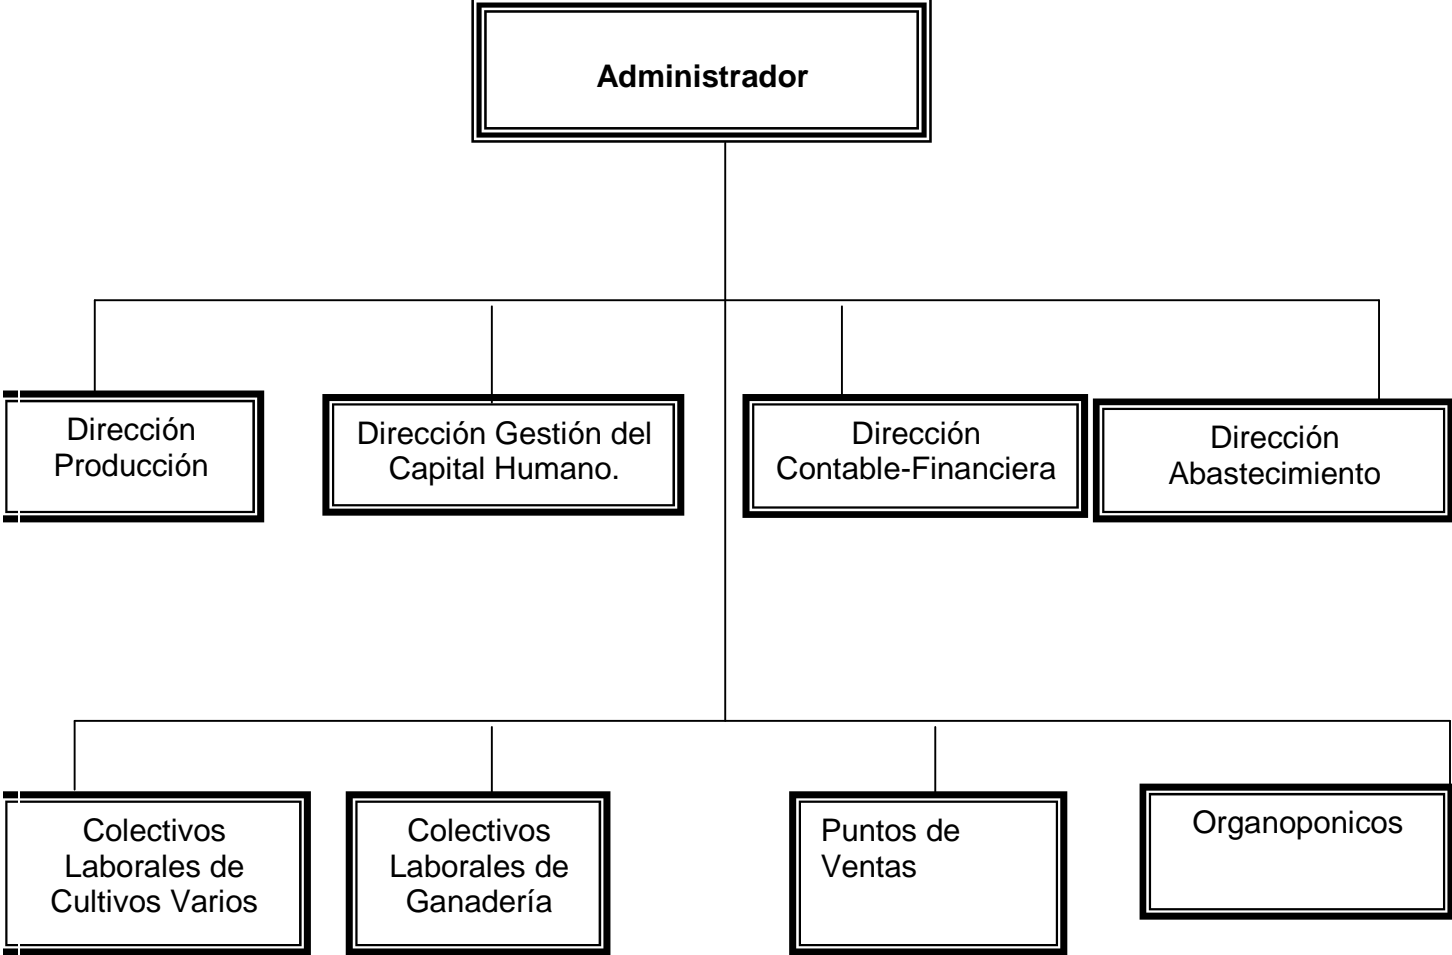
Administrador

Dirección Producción

Dirección Gestión del Capital Humano.

Dirección Contable-Financiera

Dirección Abastecimiento

Colectivos Laborales de Cultivos Varios

Colectivos Laborales de Ganadería

Puntos de Ventas

Organoponicos